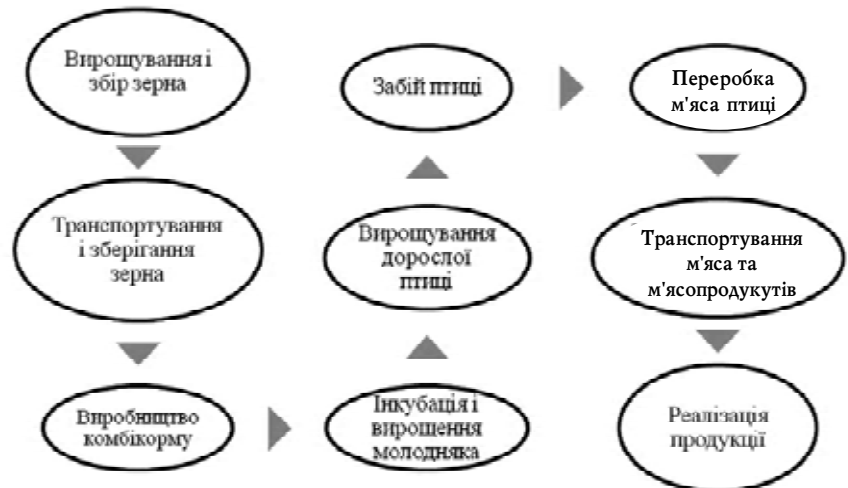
Вирощування і збір зерна

Транспортування і зберігання зерна

Виробництво комбікорму

Інкубація і вирощення молодняка

Вирощування дорослої птиці

Забій птиці

Переробка м'яса птиці

Транспортування м'яса та м'ясопродукутів

Реалізація продукції